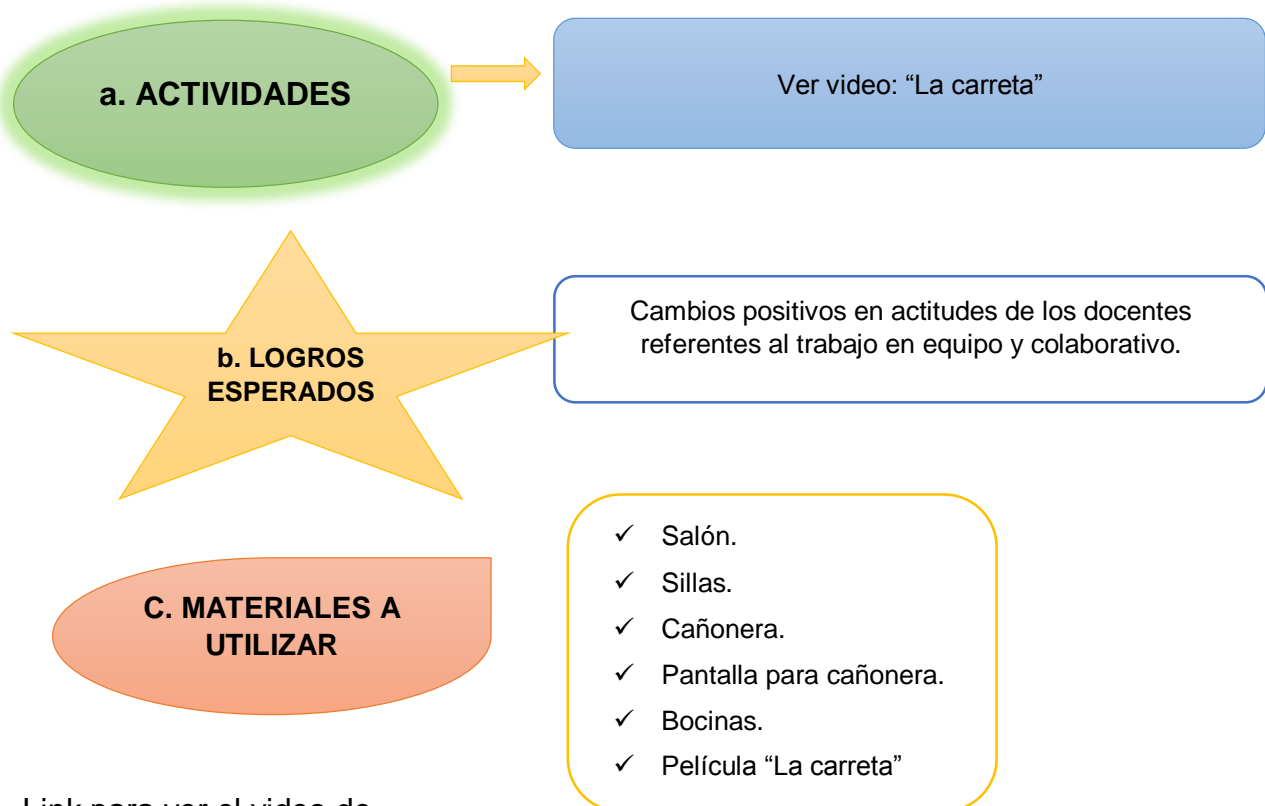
a. ACTIVIDADES

Ver video: "La carreta"

b. LOGROS ESPERADOS

Cambios positivos en actitudes de los docentes referentes al trabajo en equipo y colaborativo.

C. MATERIALES A UTILIZAR

✓ Salón.
✓ Sillas.
✓ Cañonera.
✓ Pantalla para cañonera.
✓ Bocinas.
✓ Película "La carreta"

Link para ver el video de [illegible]